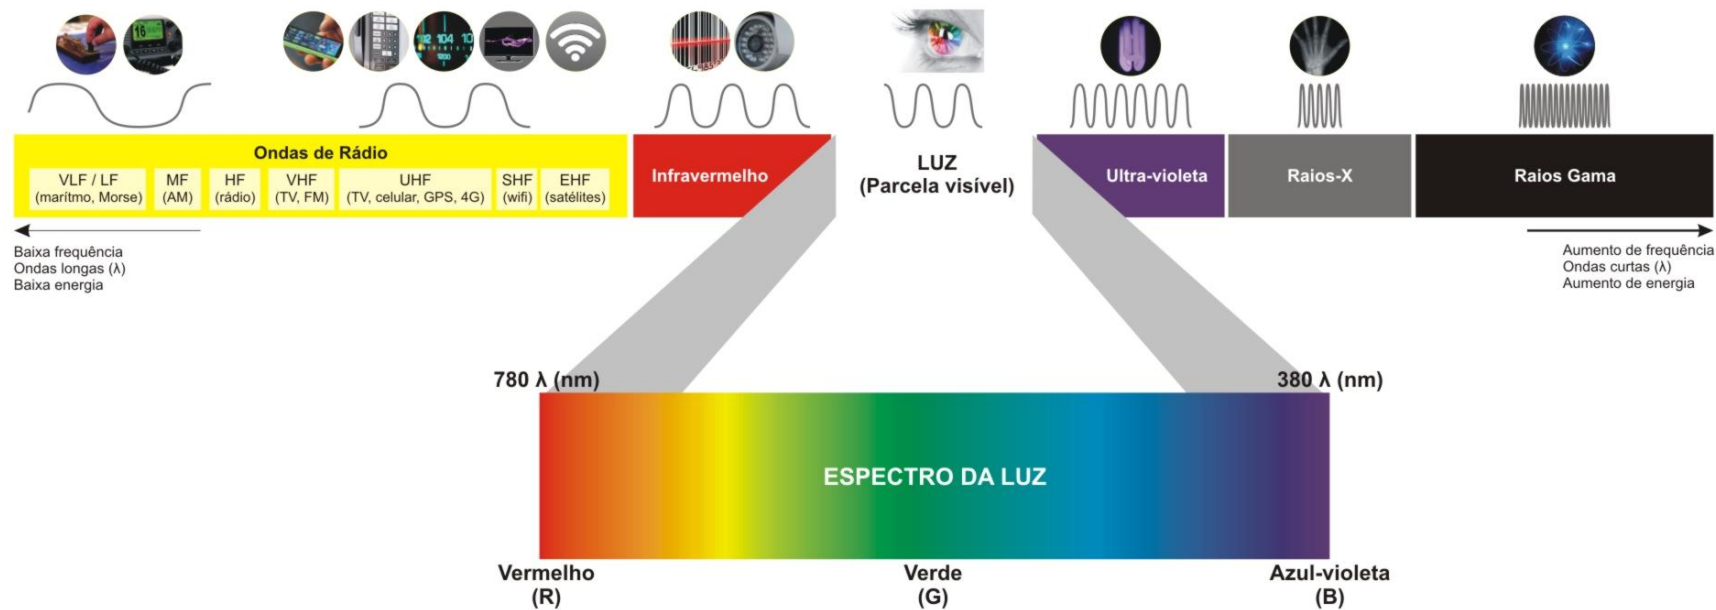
Ondas de Rádio

| VLF / LF (marítmo, Morse) | MF (AM) | HF (rádio) | VHF (TV, FM) | UHF (TV, celular, GPS, 4G) | SHF (wifi) | EHF (satélites) |
|---|---|---|---|---|---|---|

Infravermelho

LUZ
(Parcela visível)

Ultra-violeta

Raios-X

Raios Gama

Baixa frequência
Ondas longas (λ)
Baixa energia

Aumento de frequência
Ondas curtas (λ)
Aumento de energia

780 λ (nm)

380 λ (nm)

ESPECTRO DA LUZ

Vermelho
(R)

Verde
(G)

Azul-violeta
(B)